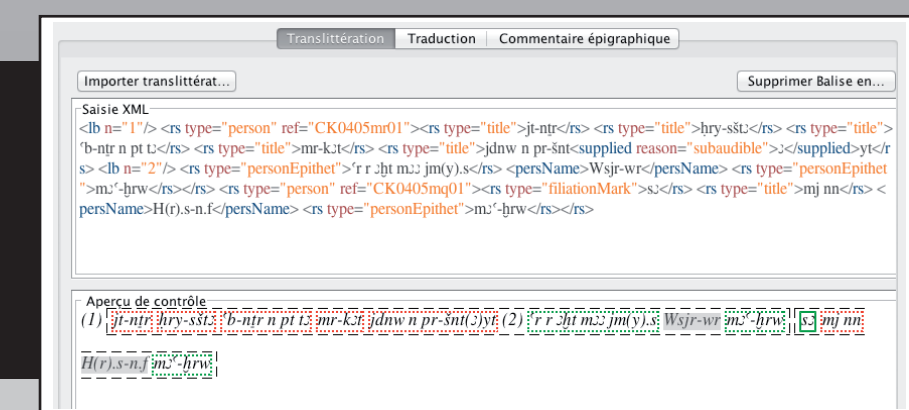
Translittération | Traduction | Commentaire épigraphique

Importer translittérat...

Supprimer Balise en...

Saisie XML

<lb n="1"/> <rs type="person" ref="CK0405mr01"><rs type="title">jt-nṯr</rs> <rs type="title">ḥry-sštꜣ</rs> <rs type="title">ʿb-nṯr n pt tꜣ</rs> <rs type="title">mr-kꜣt</rs> <rs type="title">jdnw n pr-šnt<supplied reason="subaudible">ꜣ</supplied>yt</rs> <lb n="2"/> <rs type="personEpithet">ʿr r ꜣḫt mꜣꜣ jm(y).s</rs> <persName>Wsjr-wr</persName> <rs type="personEpithet">mꜣʿ-ḫrw</rs> <rs type="person" ref="CK0405mq01"><rs type="filiationMark">sꜣ</rs> <rs type="title">mj nn</rs> <persName>H(r).s-n.f</persName> <rs type="personEpithet">mꜣʿ-ḫrw</rs></rs>

Aperçu de contrôle

(1) jt-nṯr ḥry-sštꜣ ʿb-nṯr n pt tꜣ mr-kꜣt jdnw n pr-šnt(ꜣ)yt (2) ʿr r ꜣḫt mꜣꜣ jm(y).s Wsjr-wr mꜣʿ-ḫrw sꜣ mj nn H(r).s-n.f mꜣʿ-ḫrw